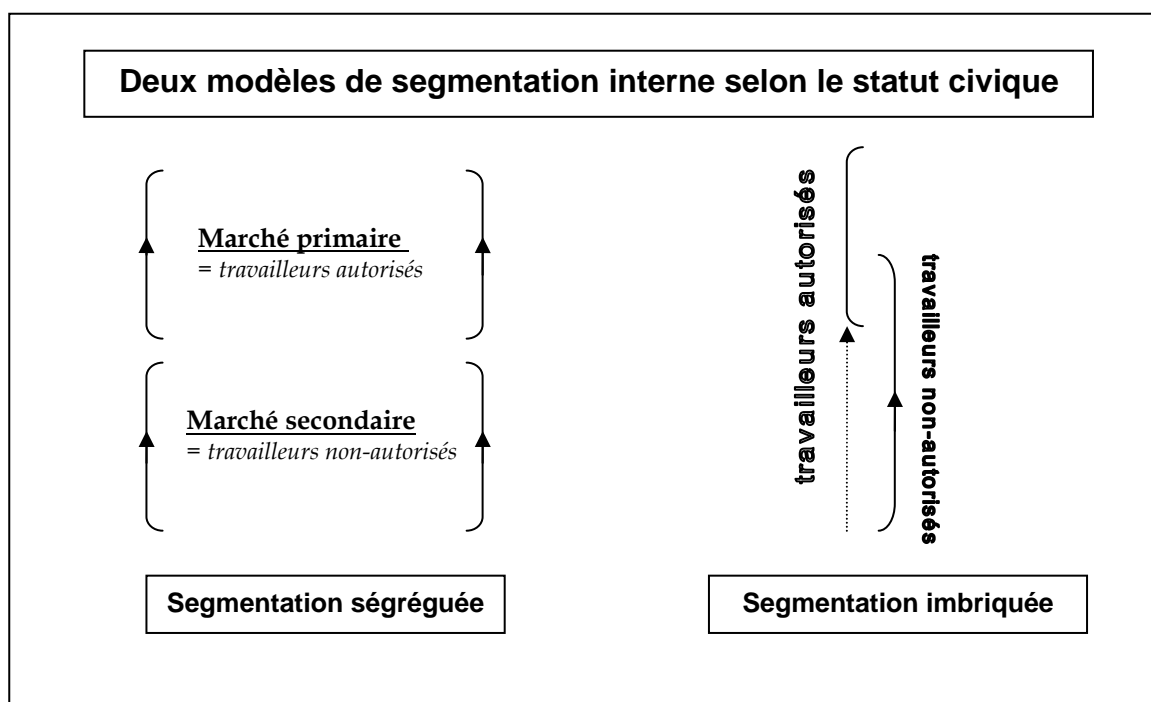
Deux modèles de segmentation interne selon le statut civique

Marché primaire
= *travailleurs autorisés*

Marché secondaire
= *travailleurs non-autorisés*

travailleurs autorisés

travailleurs non-autorisés

Segmentation ségréguée

Segmentation imbriquée